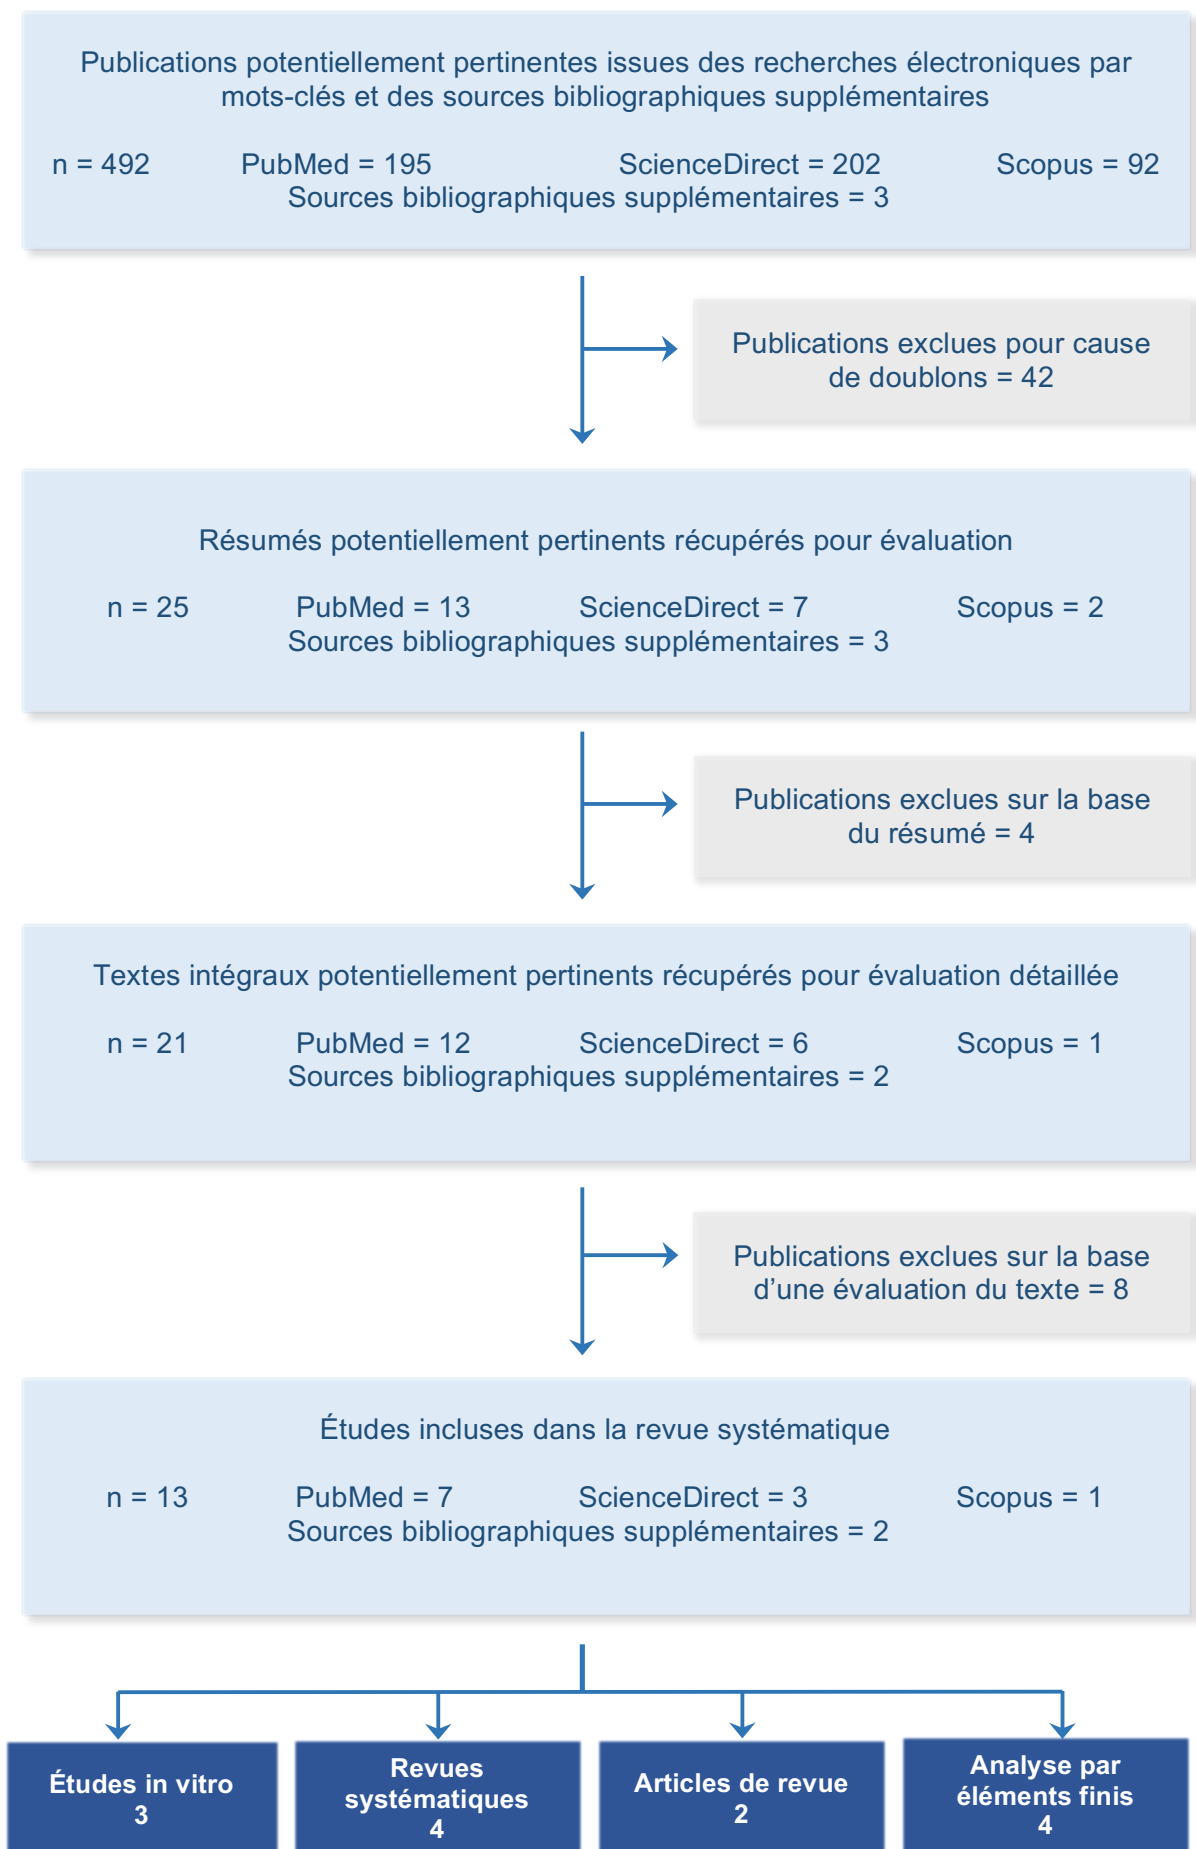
Publications potentiellement pertinentes issues des recherches électroniques par mots-clés et des sources bibliographiques supplémentaires

n = 492 PubMed = 195 ScienceDirect = 202 Scopus = 92
Sources bibliographiques supplémentaires = 3

Publications exclues pour cause de doublons = 42

Résumés potentiellement pertinents récupérés pour évaluation

n = 25 PubMed = 13 ScienceDirect = 7 Scopus = 2
Sources bibliographiques supplémentaires = 3

Publications exclues sur la base du résumé = 4

Textes intégraux potentiellement pertinents récupérés pour évaluation détaillée

n = 21 PubMed = 12 ScienceDirect = 6 Scopus = 1
Sources bibliographiques supplémentaires = 2

Publications exclues sur la base d’une évaluation du texte = 8

Études incluses dans la revue systématique

n = 13 PubMed = 7 ScienceDirect = 3 Scopus = 1
Sources bibliographiques supplémentaires = 2

Études in vitro
3

Revues systématiques
4

Articles de revue
2

Analyse par éléments finis
4